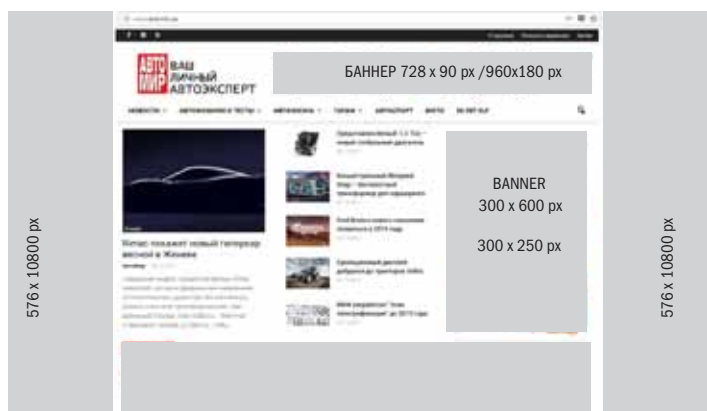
576 x 10800 px

АВТО МИР ВАШ ЛИЧНЫЙ АВТОЭКСПЕРТ

БАННЕР 728 x 90 px /960x180 px

НОВОСТИ АВТОМОБИЛИ И ТЕСТЫ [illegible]

BANNER
300 x 600 px

300 x 250 px

Lexus покажет новый гиперкар весной в Женеве

576 x 10800 px